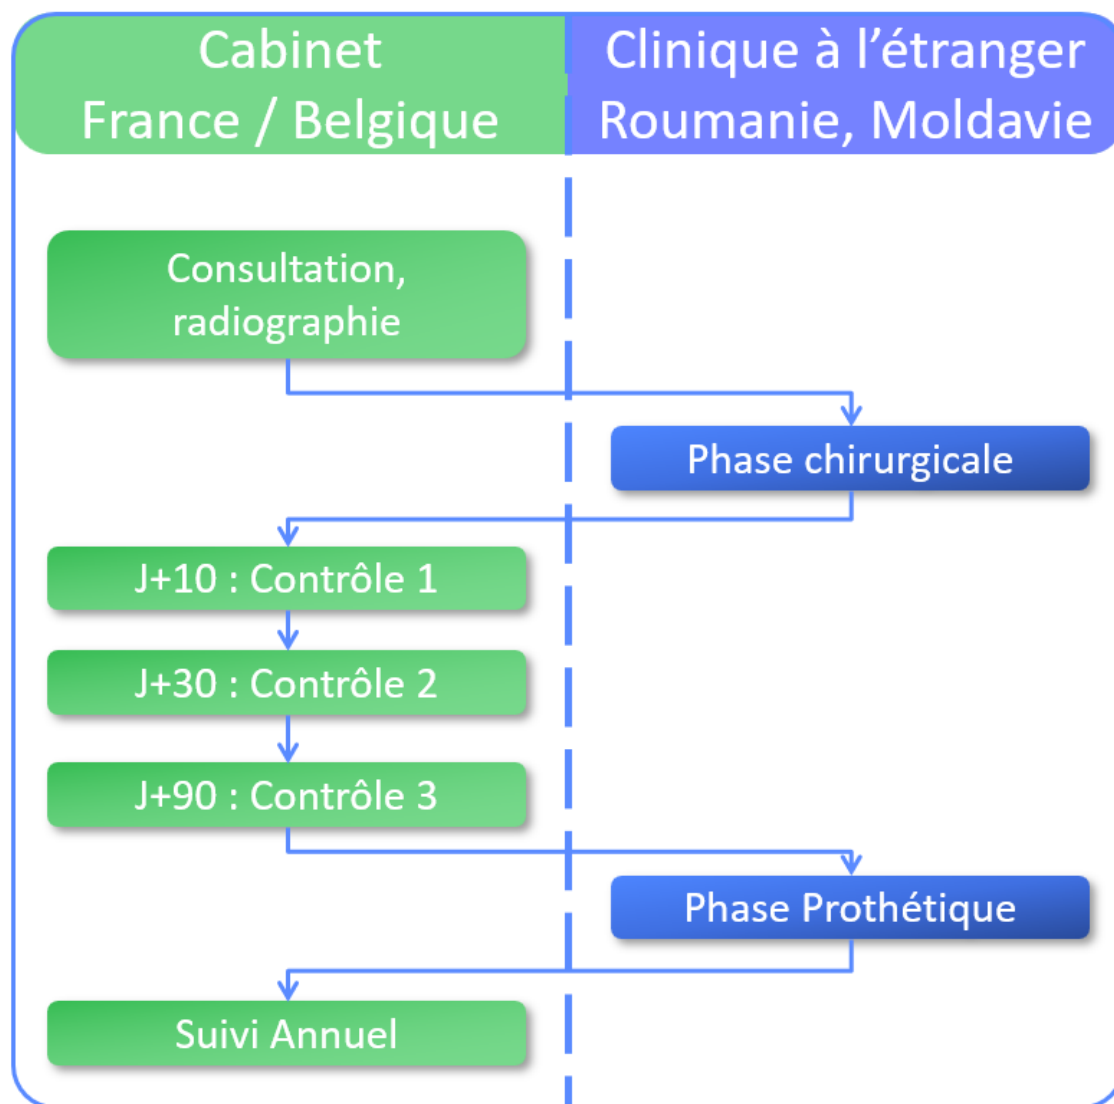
Cabinet
France / Belgique

Clinique à l’étranger
Roumanie, Moldavie

Consultation, radiographie

Phase chirurgicale

J+10 : Contrôle 1

J+30 : Contrôle 2

J+90 : Contrôle 3

Phase Prothétique

Suivi Annuel